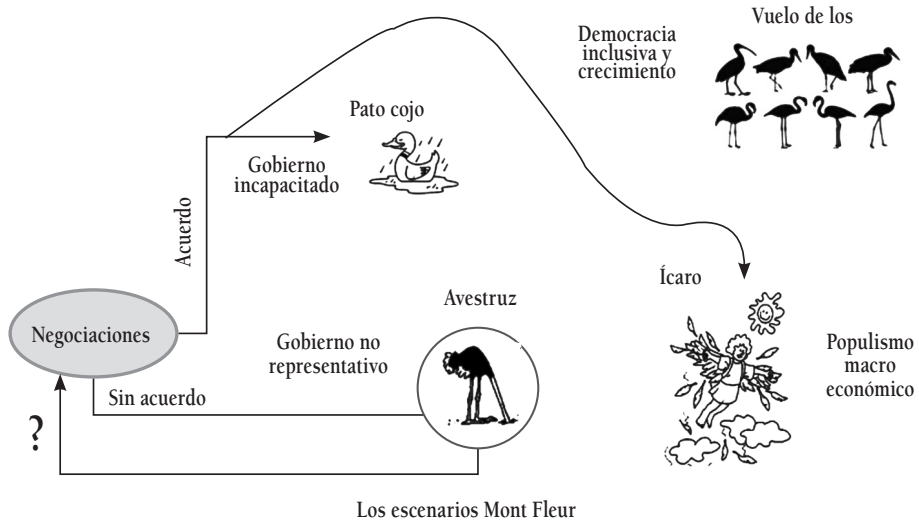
Vuelo de los

Democracia inclusiva y crecimiento

Pato cojo

Gobierno incapacitado

Acuerdo

Ícaro

Avestruz

Negociaciones

Gobierno no representativo

Populismo macro económico

Sin acuerdo

?

Los escenarios Mont Fleur